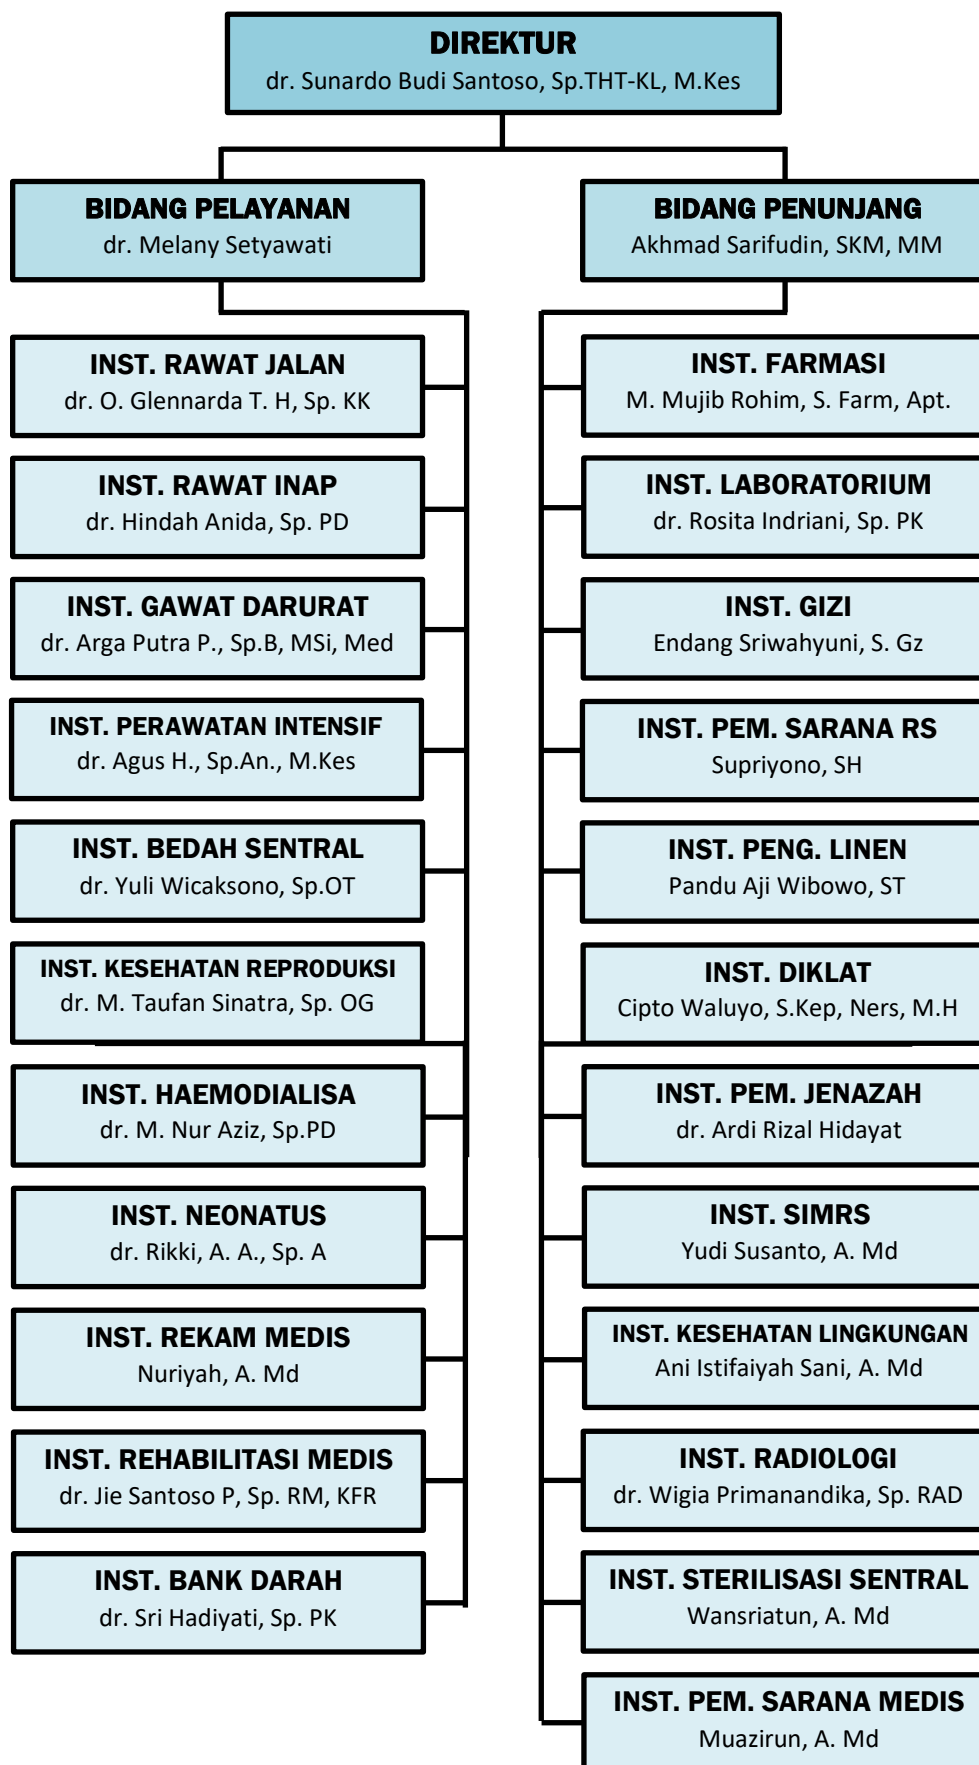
DIREKTUR
dr. Sunardo Budi Santoso, Sp.THT-KL, M.Kes

BIDANG PELAYANAN
dr. Melany Setyawati

INST. RAWAT JALAN
dr. O. Glennarda T. H, Sp. KK

INST. RAWAT INAP
dr. Hindah Anida, Sp. PD

INST. GAWAT DARURAT
dr. Arga Putra P., Sp.B, MSi, Med

INST. PERAWATAN INTENSIF
dr. Agus H., Sp.An., M.Kes

INST. BEDAH SENTRAL
dr. Yuli Wicaksono, Sp.OT

INST. KESEHATAN REPRODUKSI
dr. M. Taufan Sinatra, Sp. OG

INST. HAEMODIALISA
dr. M. Nur Aziz, Sp.PD

INST. NEONATUS
dr. Rikki, A. A., Sp. A

INST. REKAM MEDIS
Nuriyah, A. Md

INST. REHABILITASI MEDIS
dr. Jie Santoso P, Sp. RM, KFR

INST. BANK DARAH
dr. Sri Hadiyati, Sp. PK

BIDANG PENUNJANG
Akhmad Sarifudin, SKM, MM

INST. FARMASI
M. Mujib Rohim, S. Farm, Apt.

INST. LABORATORIUM
dr. Rosita Indriani, Sp. PK

INST. GIZI
Endang Sriwahyuni, S. Gz

INST. PEM. SARANA RS
Supriyono, SH

INST. PENG. LINEN
Pandu Aji Wibowo, ST

INST. DIKLAT
Cipto Waluyo, S.Kep, Ners, M.H

INST. PEM. JENAZAH
dr. Ardi Rizal Hidayat

INST. SIMRS
Yudi Susanto, A. Md

INST. KESEHATAN LINGKUNGAN
Ani Istifaiyah Sani, A. Md

INST. RADIOLOGI
dr. Wigia Primanandika, Sp. RAD

INST. STERILISASI SENTRAL
Wansriatun, A. Md

INST. PEM. SARANA MEDIS
Muazirun, A. Md